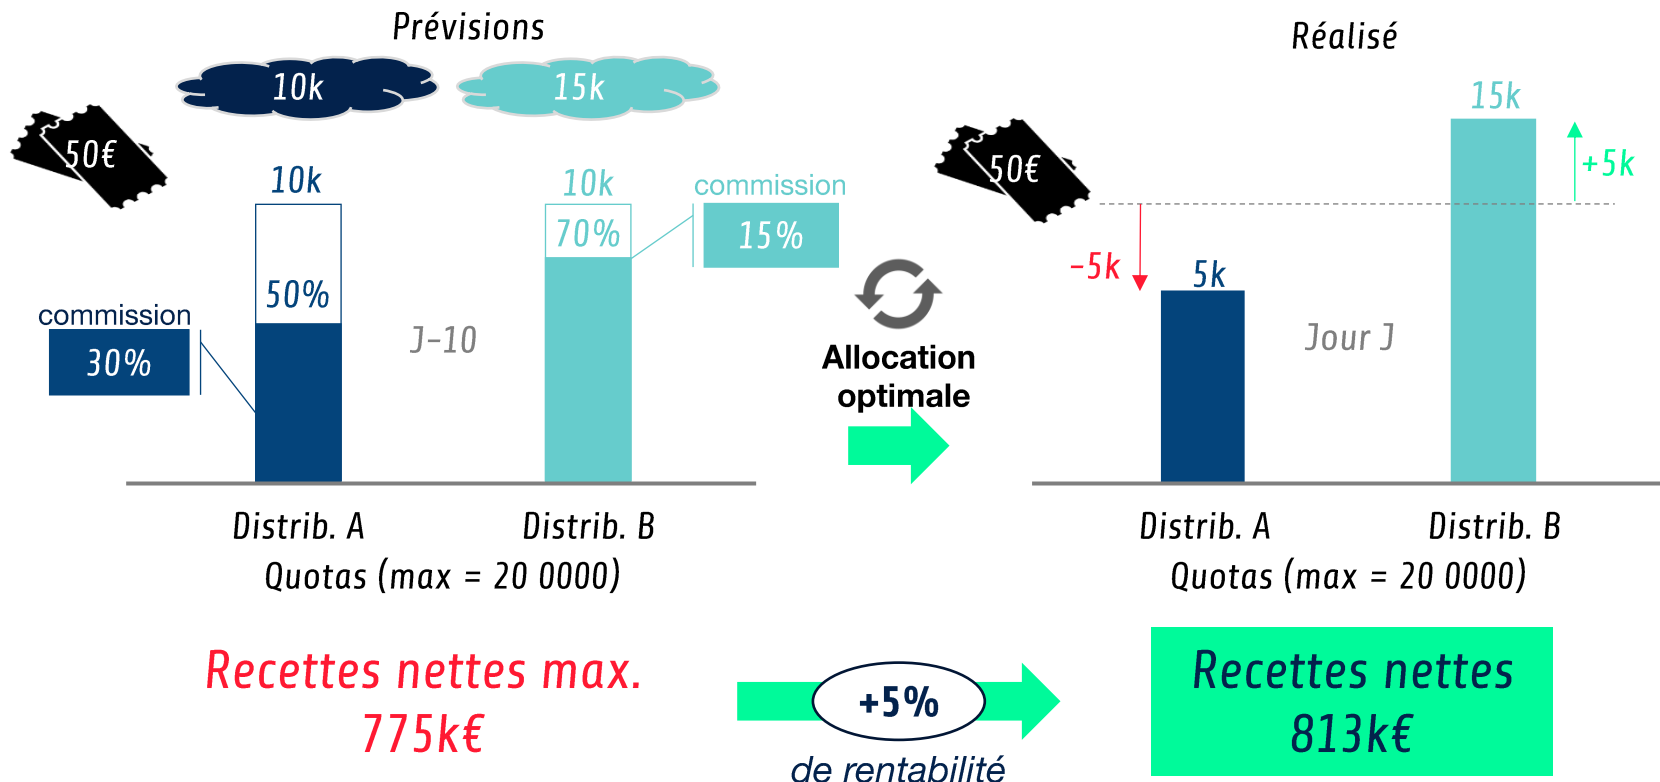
Prévisions

10k

15k

50€

10k

10k

commission

70%

15%

50%

commission

30%

J-10

Distrib. A

Distrib. B

Quotas (max = 20 0000)

Allocation optimale

Réalisé

50€

15k

+5k

-5k

5k

Jour J

Distrib. A

Distrib. B

Quotas (max = 20 0000)

Recettes nettes max.
775k€

+5%
de rentabilité

Recettes nettes
813k€